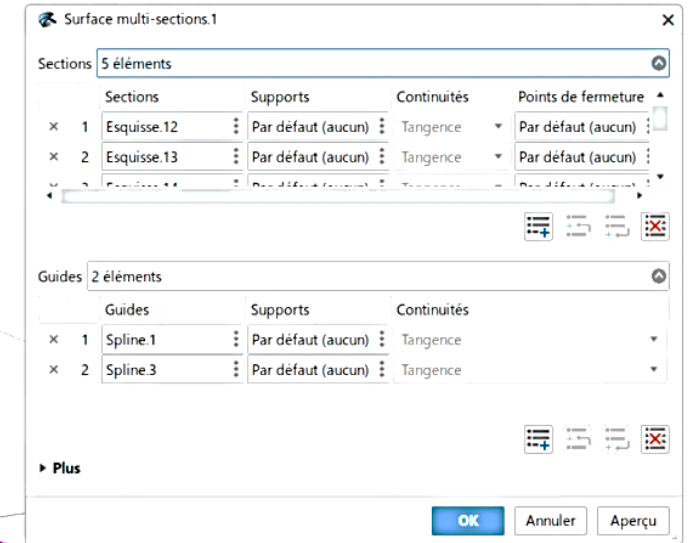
Surface multi-sections.1

Sections 5 éléments

| | | Sections | Supports | Continuités | Points de fermeture |
|---|---|---|---|---|---|
| × | 1 | Esquisse.12 | Par défaut (aucun) | Tangence | Par défaut (aucun) |
| × | 2 | Esquisse.13 | Par défaut (aucun) | Tangence | Par défaut (aucun) |
| × | 3 | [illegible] | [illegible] | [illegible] | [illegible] |

Guides 2 éléments

| | | Guides | Supports | Continuités |
|---|---|---|---|---|
| × | 1 | Spline.1 | Par défaut (aucun) | Tangence |
| × | 2 | Spline.3 | Par défaut (aucun) | Tangence |

▸ Plus

OK Annuler Aperçu